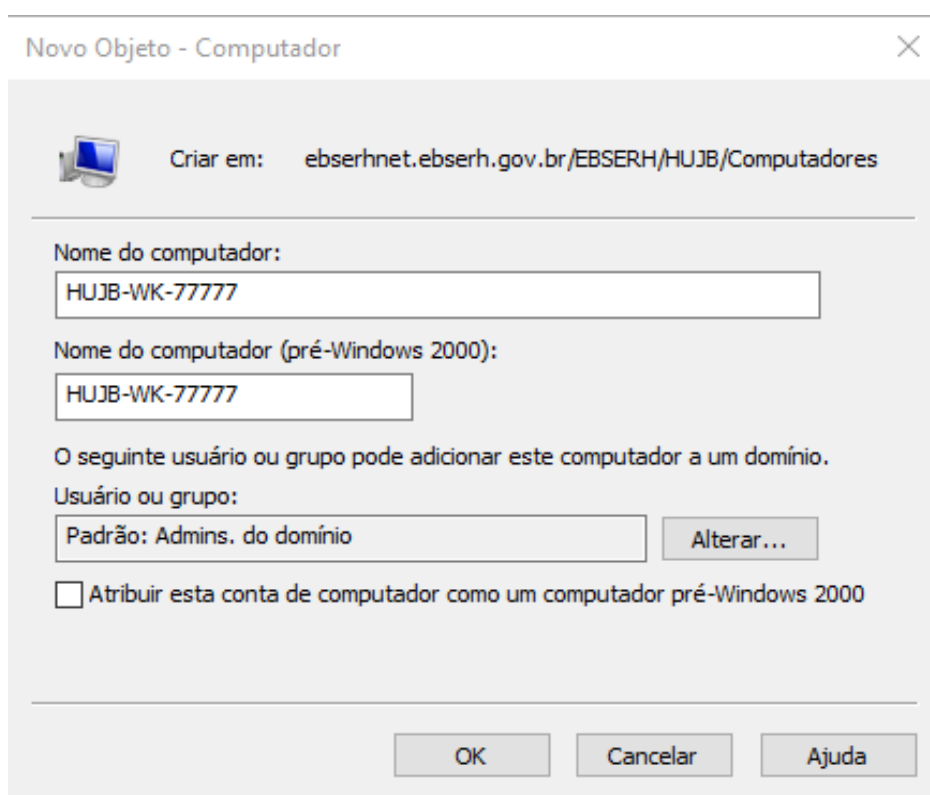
Novo Objeto - Computador

Criar em: ebserhnet.ebserh.gov.br/EBSERH/HUJB/Computadores

Nome do computador:

HUJB-WK-77777

Nome do computador (pré-Windows 2000):

HUJB-WK-77777

O seguinte usuário ou grupo pode adicionar este computador a um domínio.

Usuário ou grupo:

Padrão: Admins. do domínio

Alterar...

Atribuir esta conta de computador como um computador pré-Windows 2000

OK

Cancelar

Ajuda